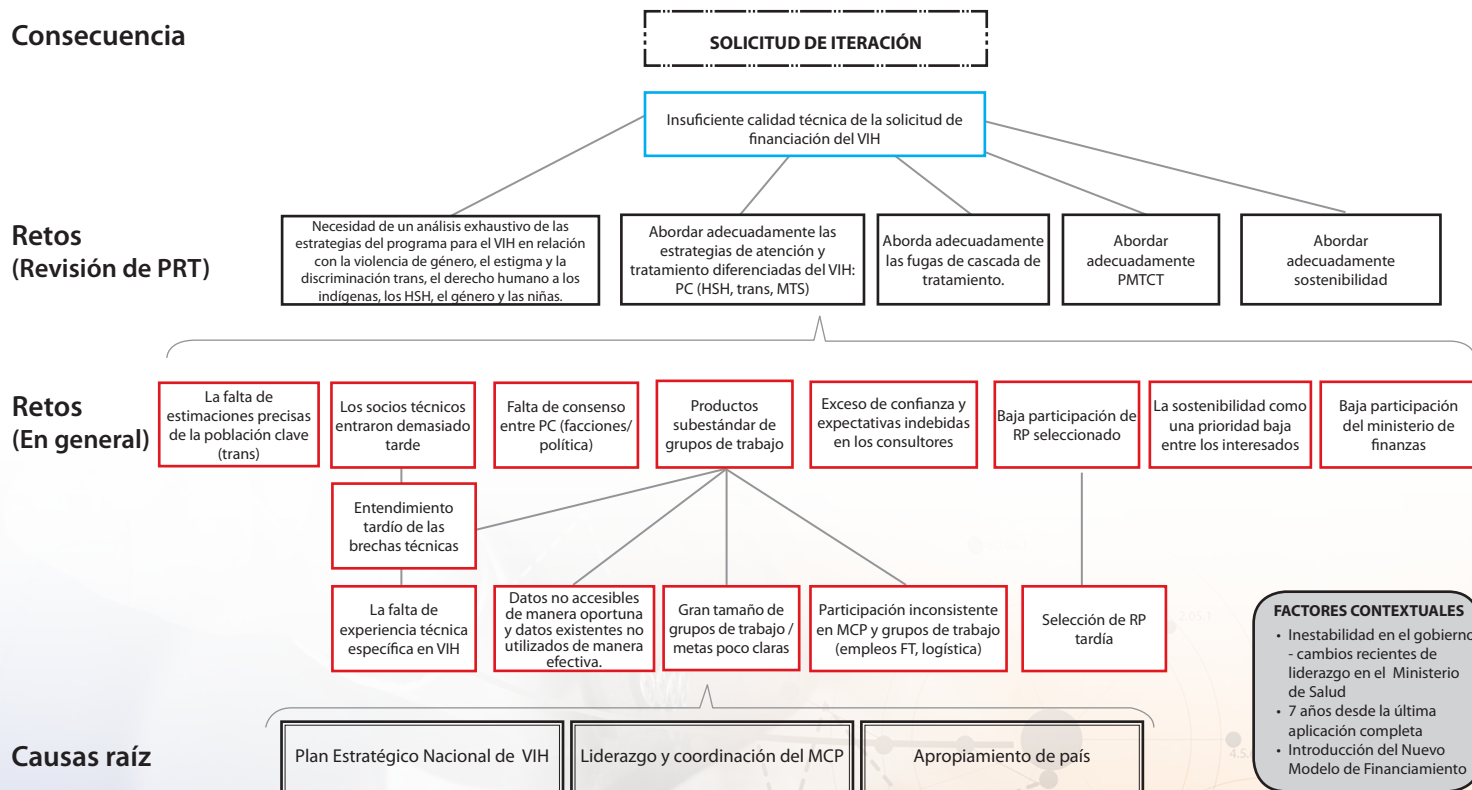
Consecuencia

SOLICITUD DE ITERACIÓN

Insuficiente calidad técnica de la solicitud de financiación del VIH

Retos
(Revisión de PRT)

Necesidad de un análisis exhaustivo de las estrategias del programa para el VIH en relación con la violencia de género, el estigma y la discriminación trans, el derecho humano a los indígenas, los HSH, el género y las niñas.

Abordar adecuadamente las estrategias de atención y tratamiento diferenciadas del VIH: PC (HSH, trans, MTS)

Aborda adecuadamente las fugas de cascada de tratamiento.

Abordar adecuadamente PMTCT

Abordar adecuadamente sostenibilidad

Retos
(En general)

La falta de estimaciones precisas de la población clave (trans)

Los socios técnicos entraron demasiado tarde

Falta de consenso entre PC (facciones/ política)

Productos subestándar de grupos de trabajo

Exceso de confianza y expectativas indebidas en los consultores

Baja participación de RP seleccionado

La sostenibilidad como una prioridad baja entre los interesados

Baja participación del ministerio de finanzas

Entendimiento tardío de las brechas técnicas

La falta de experiencia técnica específica en VIH

Datos no accesibles de manera oportuna y datos existentes no utilizados de manera efectiva.

Gran tamaño de grupos de trabajo / metas poco claras

Participación inconsistente en MCP y grupos de trabajo (empleos FT, logística)

Selección de RP tardía

FACTORES CONTEXTUALES
• Inestabilidad en el gobierno - cambios recientes de liderazgo en el Ministerio de Salud
• 7 años desde la última aplicación completa
• Introducción del Nuevo Modelo de Financiamiento

Causas raíz

Plan Estratégico Nacional de VIH

Liderazgo y coordinación del MCP

Apropiamiento de país